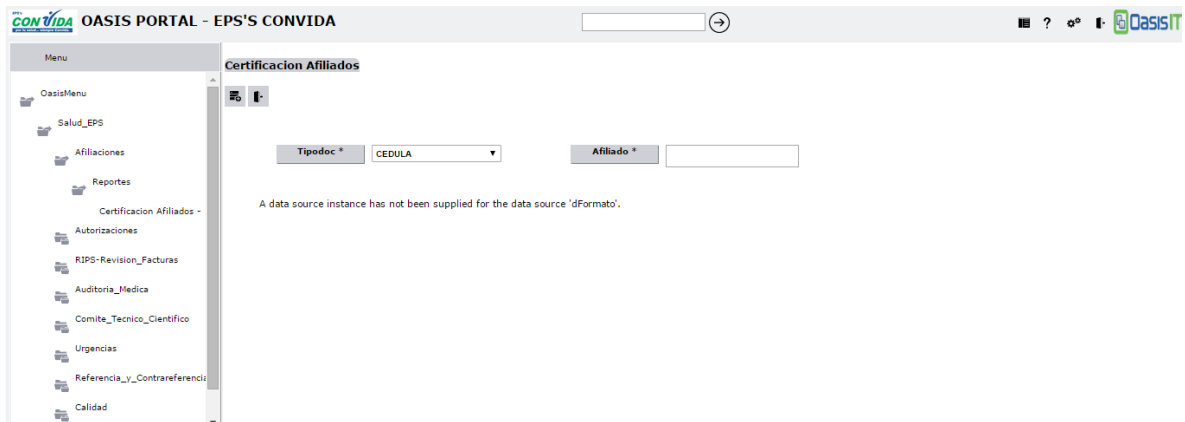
EPS CONVIDA por tu salud... siempre Convida

OASIS PORTAL - EPS'S CONVIDA

OasisIT

Menu

OasisMenu

Salud_EPS

Afiliaciones

Reportes

Certificacion Afiliados -

Autorizaciones

RIPS-Revision_Facturas

Auditoria_Medica

Comite_Tecnico_Cientifico

Urgencias

Referencia_y_Contrareferencia

Calidad

Certificacion Afiliados

Tipodoc *

CEDULA

Afiliado *

A data source instance has not been supplied for the data source 'dFormato'.